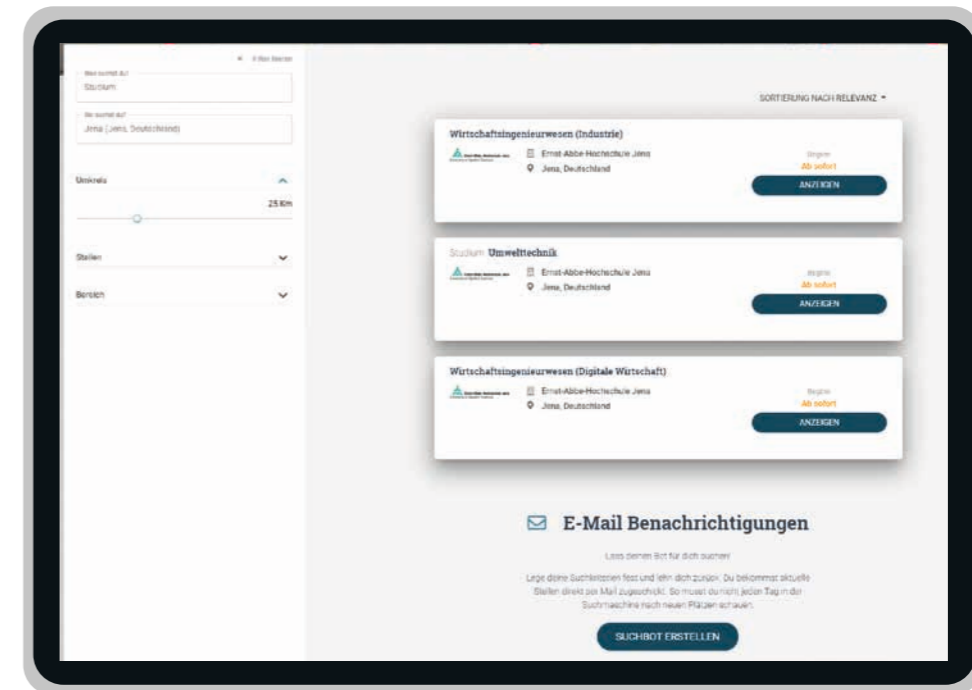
× Filter löschen

Was suchst du?
Studium

Wo suchst du?
Jena (Jena, Deutschland)

Umkreis

25 Km

Stellen

Bereich

SORTIERUNG NACH RELEVANZ

Wirtschaftsingenieurwesen (Industrie)
Ernst-Abbe-Hochschule Jena
Jena, Deutschland
Beginn
Ab sofort
ANZEIGEN

Studium Umwelttechnik
Ernst-Abbe-Hochschule Jena
Jena, Deutschland
Beginn
Ab sofort
ANZEIGEN

Wirtschaftsingenieurwesen (Digitale Wirtschaft)
Ernst-Abbe-Hochschule Jena
Jena, Deutschland
Beginn
Ab sofort
ANZEIGEN

E-Mail Benachrichtigungen

Lass deinen Bot für dich suchen!

Lege deine Suchkriterien fest und lehn dich zurück. Du bekommst aktuelle Stellen direkt per Mail zugeschickt. So musst du nicht jeden Tag in der Suchmaschine nach neuen Plätzen schauen.

SUCHBOT ERSTELLEN